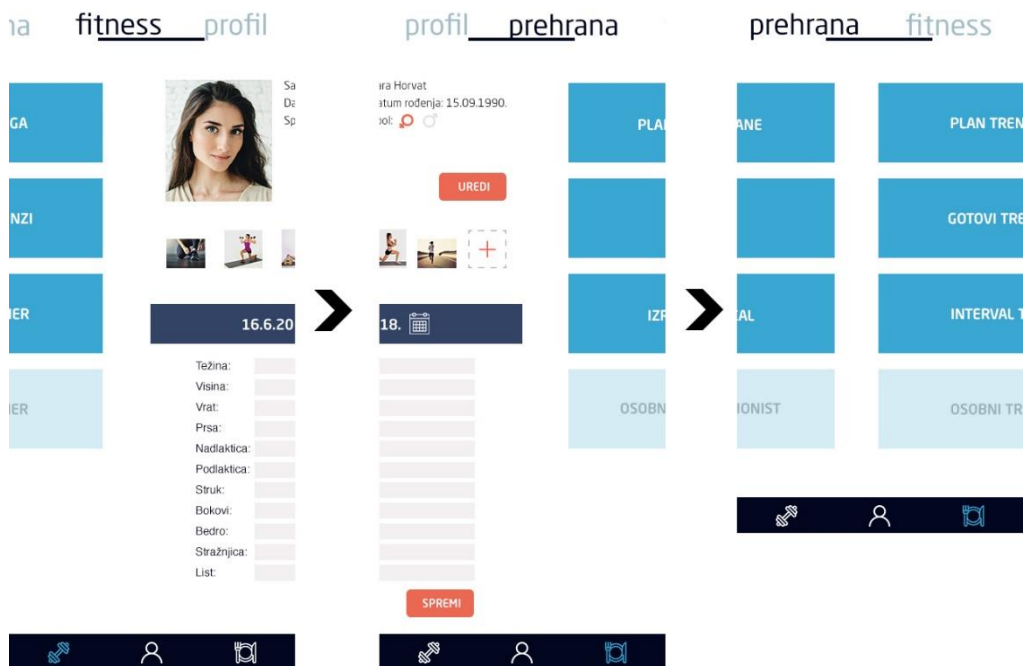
na fitness profil

GA

NZI

ER

ER

Sa
Da
Sp

16.6.20

Težina:
Visina:
Vrat:
Prsa:
Nadlaktica:
Podlaktica:
Struk:
Bokovi:
Bedro:
Stražnjica:
List:

profil prehrana

ara Horvat
atum rođenja: 15.09.1990.
ol:

UREDI

18.

SPREMI

PLA

IZI

OSOBN

prehrana fitness

ANE

AL

IONIST

PLAN TREN

GOTOVI TRE

INTERVAL T

OSOBNI TR